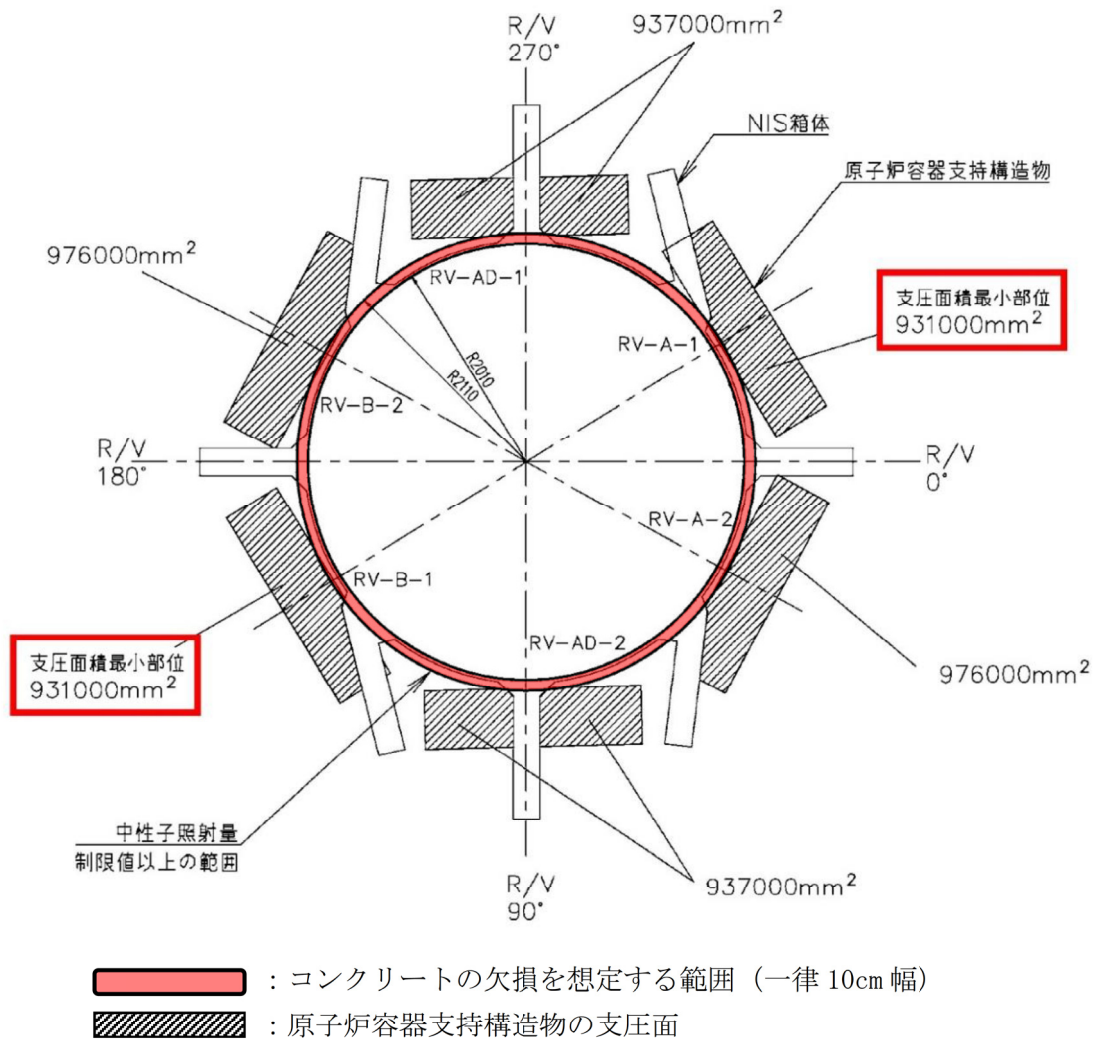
R/V
270°

937000mm$^2$

NIS箱体

原子炉容器支持構造物

976000mm$^2$

RV-AD-1

支圧面積最小部位
931000mm$^2$

RV-A-1

R2010
R2110

RV-B-2

R/V
180°

R/V
0°

RV-A-2

RV-B-1

支圧面積最小部位
931000mm$^2$

RV-AD-2

976000mm$^2$

中性子照射量
制限値以上の範囲

R/V
90°

937000mm$^2$

：コンクリートの欠損を想定する範囲（一律 10cm 幅）

：原子炉容器支持構造物の支圧面